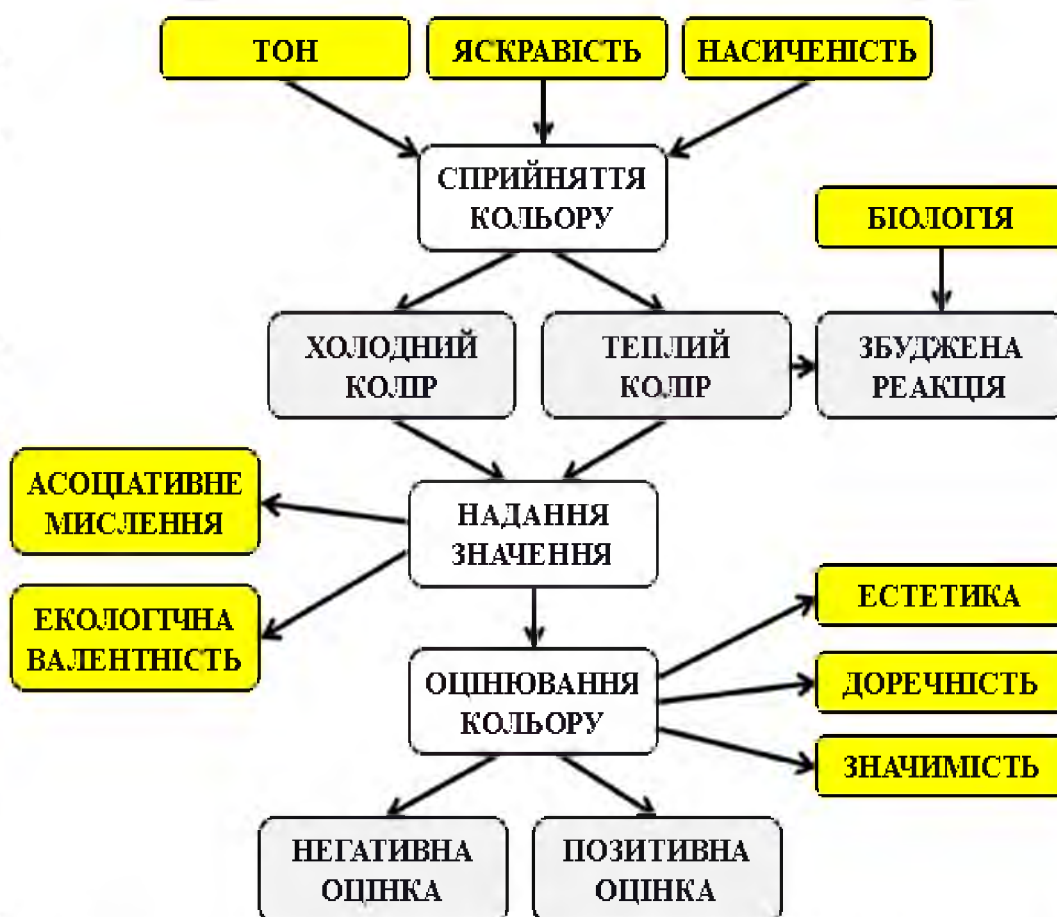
ТОН

ЯСКРАВІСТЬ

НАСИЧЕНІСТЬ

СПРИЙНЯТТЯ КОЛЬОРУ

БІОЛОГІЯ

ХОЛОДНИЙ КОЛІР

ТЕПЛИЙ КОЛІР

ЗБУДЖЕНА РЕАКЦІЯ

АСОЦІАТИВНЕ МИСЛЕННЯ

НАДАННЯ ЗНАЧЕННЯ

ЕКОЛОГІЧНА ВАЛЕНТНІСТЬ

ЕСТЕТИКА

ОЦІНЮВАННЯ КОЛЬОРУ

ДОРЕЧНІСТЬ

ЗНАЧИМІСТЬ

НЕГАТИВНА ОЦІНКА

ПОЗИТИВНА ОЦІНКА